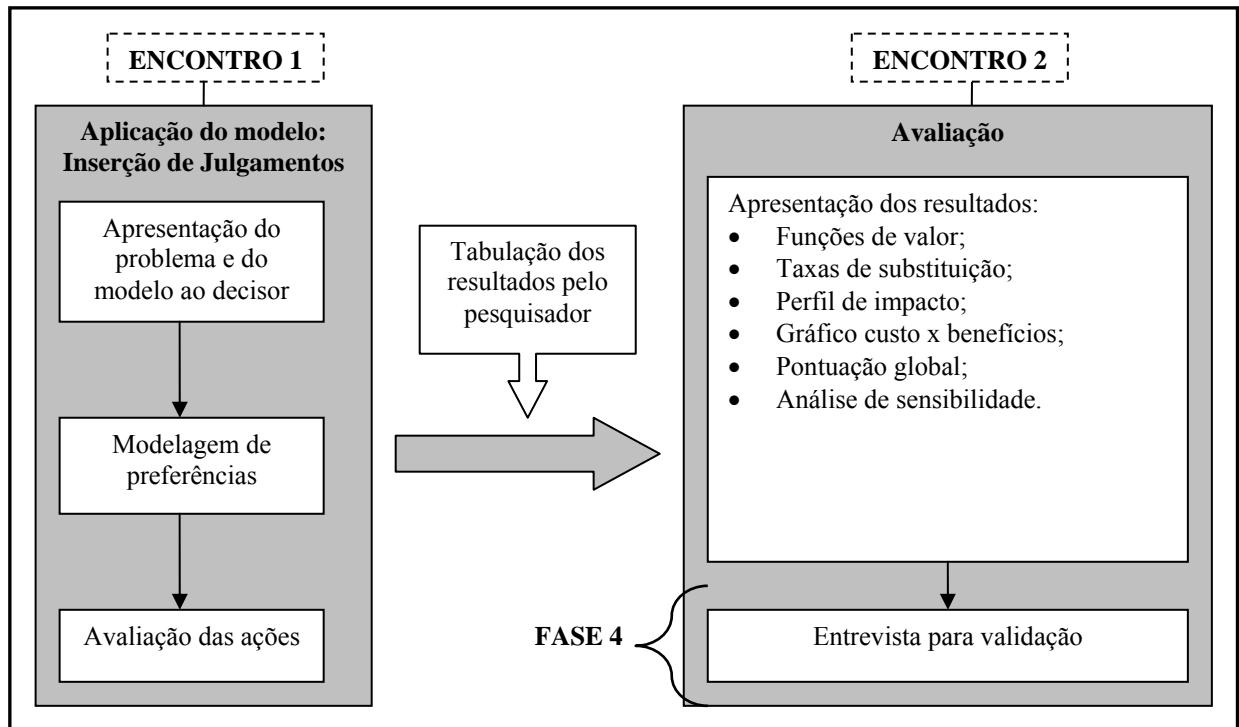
ENCONTRO 1

Aplicação do modelo: Inserção de Julgamentos

Apresentação do problema e do modelo ao decisor

Modelagem de preferências

Avaliação das ações

Tabulação dos resultados pelo pesquisador

ENCONTRO 2

Avaliação

Apresentação dos resultados:
- Funções de valor;
- Taxas de substituição;
- Perfil de impacto;
- Gráfico custo x benefícios;
- Pontuação global;
- Análise de sensibilidade.

FASE 4

Entrevista para validação